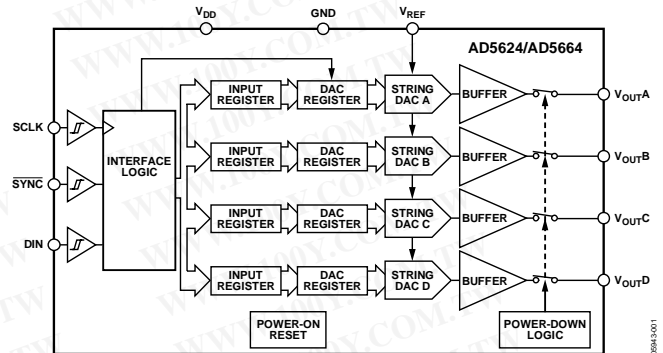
$V_{DD}$
GND
$V_{REF}$
AD5624/AD5664
SCLK
$\overline{SYNC}$
DIN
INTERFACE LOGIC
INPUT REGISTER
DAC REGISTER
STRING DAC A
BUFFER
$V_{OUT}A$
INPUT REGISTER
DAC REGISTER
STRING DAC B
BUFFER
$V_{OUT}B$
INPUT REGISTER
DAC REGISTER
STRING DAC C
BUFFER
$V_{OUT}C$
INPUT REGISTER
DAC REGISTER
STRING DAC D
BUFFER
$V_{OUT}D$
POWER-ON RESET
POWER-DOWN LOGIC
05943-001
WWW.100Y.COM.TW